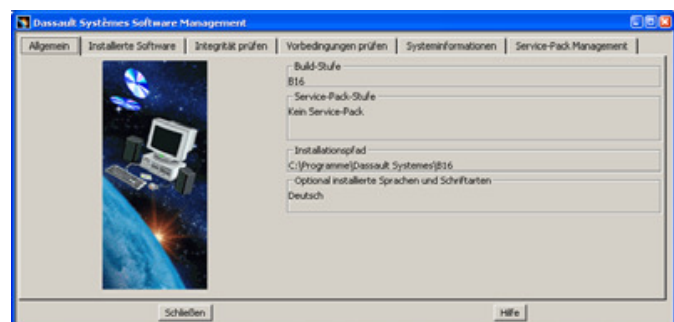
Dassault Systèmes Software Management

Allgemein | Installierte Software | Integrität prüfen | Vorbedingungen prüfen | Systeminformationen | Service-Pack Management

Build-Stufe
B16

Service-Pack-Stufe
Kein Service-Pack

Installationspfad
C:\Programme\Dassault Systemes\B16

Optional installierte Sprachen und Schriftarten
Deutsch

Schließen

Hilfe